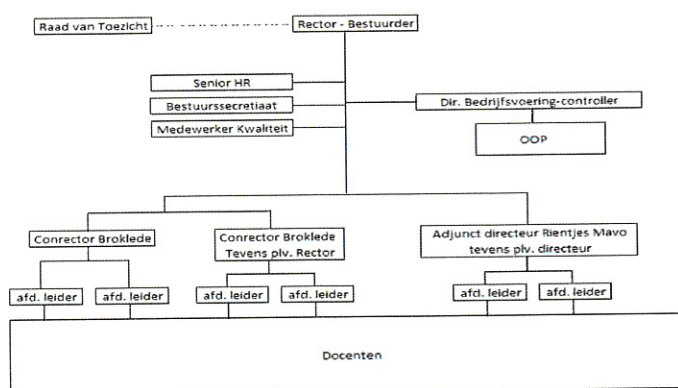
Raad van Toezicht

Rector - Bestuurder

Senior HR

Bestuurssecretiaat

Medewerker Kwaliteit

Dir. Bedrijfsvoering-controller

OOP

Conrector Broklede

Conrector Broklede Tevens plv. Rector

Adjunct directeur Rientjes Mavo tevens plv. directeur

afd. leider

afd. leider

afd. leider

afd. leider

afd. leider

afd. leider

Docenten